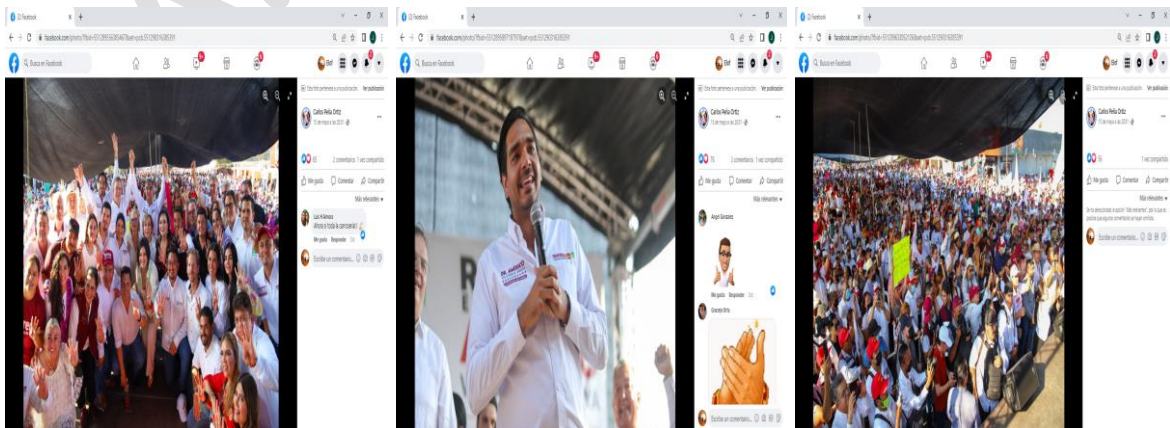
Facebook
facebook.com/photo/?fbid=
Buscar en Facebook
Carlos Peña Ortiz
Me gusta
Comentar
Compartir
Más relevantes
Luis Hidalgo
Ahora si todo a canicerial!
Me gusta
Responder
Escribe un comentario...

Facebook
facebook.com/photo/?fbid=
Buscar en Facebook
Carlos Peña Ortiz
Me gusta
Comentar
Compartir
Más relevantes
Angel Gonzalez
Me gusta
Responder
Gonzalo Ortiz
Escribe un comentario...

Facebook
facebook.com/photo/?fbid=
Buscar en Facebook
Carlos Peña Ortiz
Me gusta
Comentar
Compartir
Más relevantes
Escribe un comentario...